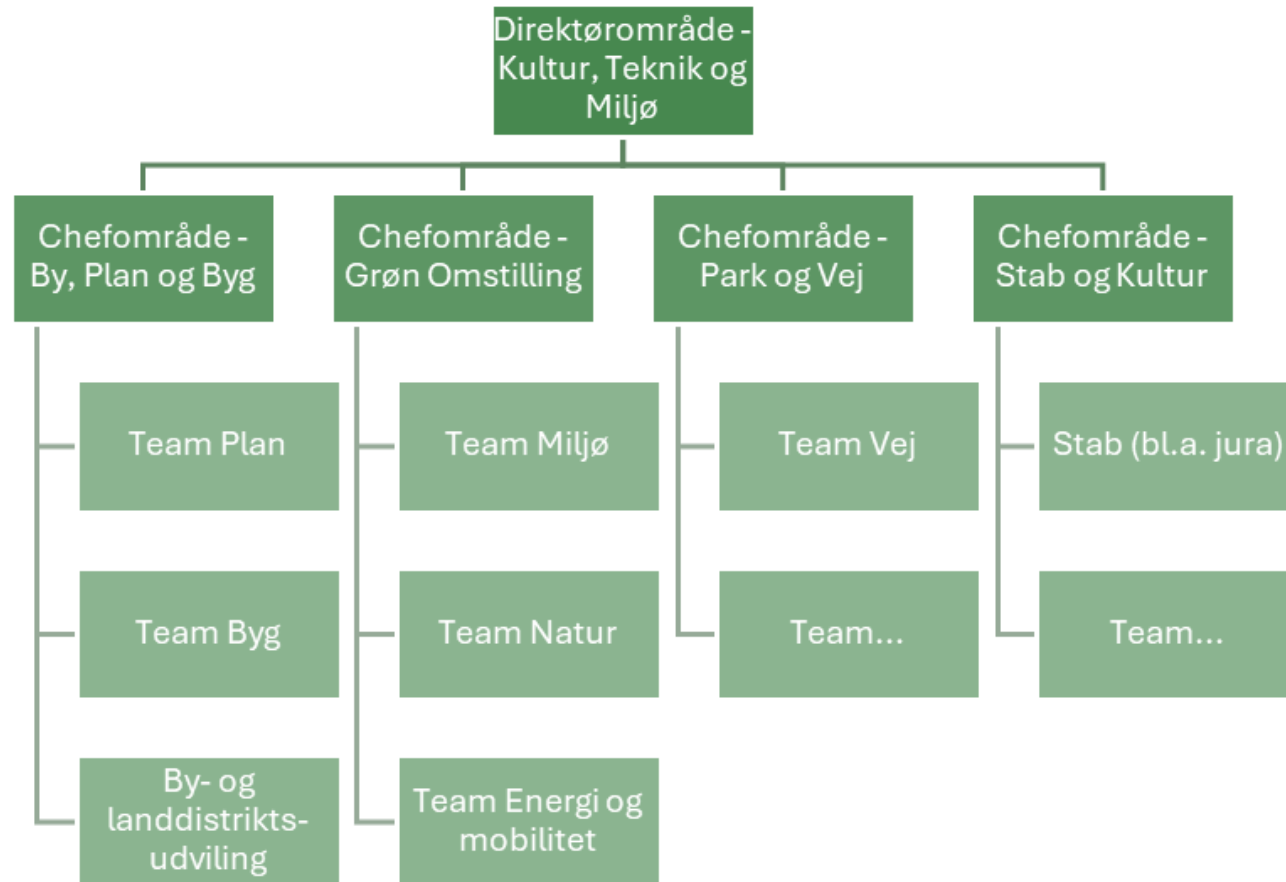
Direktørområde - Kultur, Teknik og Miljø

Chefområde - By, Plan og Byg

Team Plan

Team Byg

By- og landdistrikts-udviling

Chefområde - Grøn Omstilling

Team Miljø

Team Natur

Team Energi og mobilitet

Chefområde - Park og Vej

Team Vej

Team...

Chefområde - Stab og Kultur

Stab (bl.a. jura)

Team...